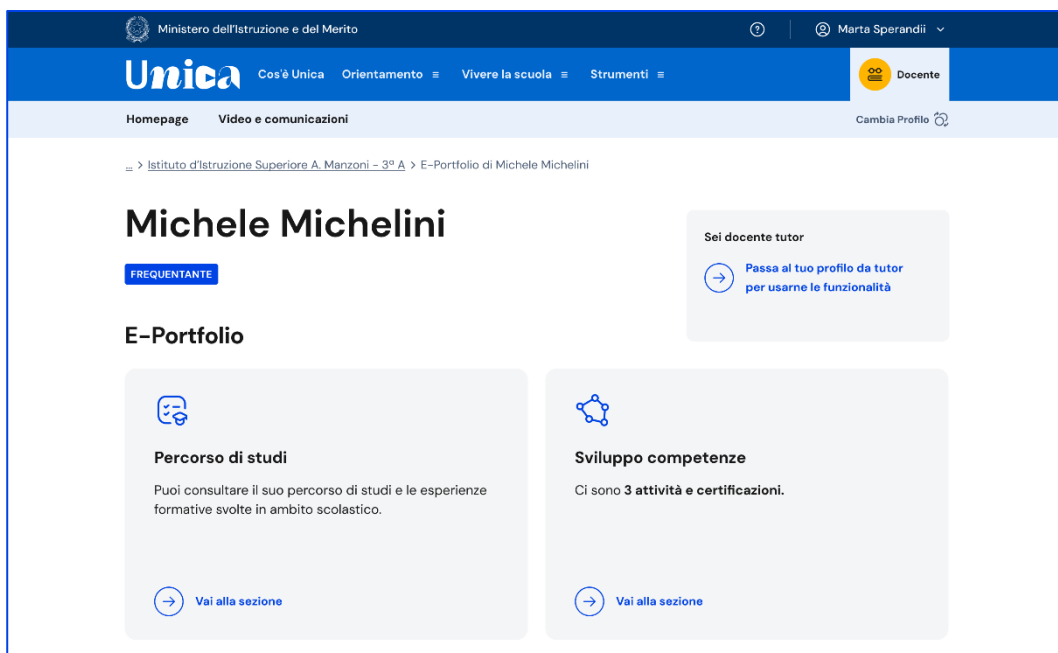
Ministero dell'Istruzione e del Merito

Marta Sperandii

Unica Cos'è Unica Orientamento ≡ Vivere la scuola ≡ Strumenti ≡

Docente

Homepage Video e comunicazioni

Cambia Profilo

... > Istituto d'Istruzione Superiore A. Manzoni - 3º A > E-Portfolio di Michele Michelini

Michele Michelini

FREQUENTANTE

Sei docente tutor

Passa al tuo profilo da tutor per usarne le funzionalità

E-Portfolio

Percorso di studi

Puoi consultare il suo percorso di studi e le esperienze formative svolte in ambito scolastico.

Vai alla sezione

Sviluppo competenze

Ci sono **3 attività e certificazioni.**

Vai alla sezione